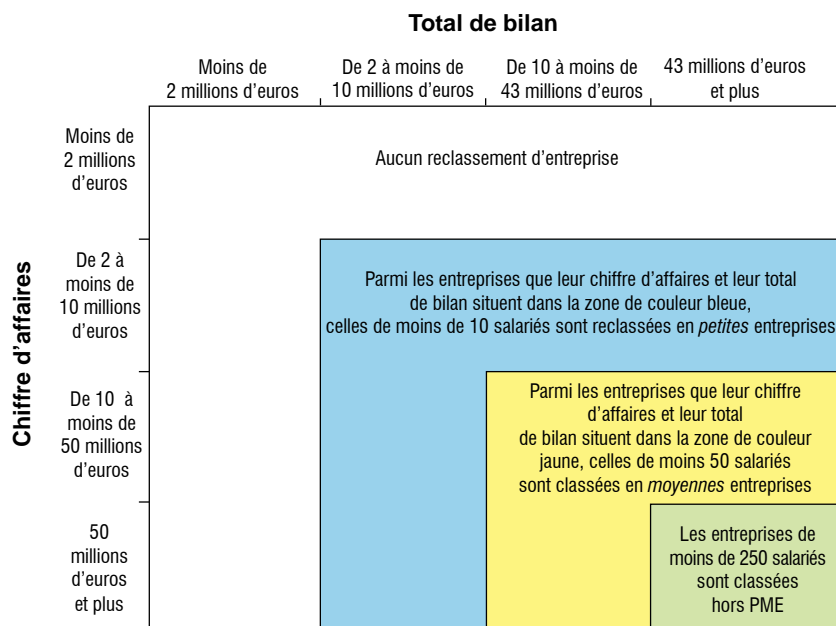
Total de bilan

Moins de 2 millions d'euros

De 2 à moins de 10 millions d'euros

De 10 à moins de 43 millions d'euros

43 millions d'euros et plus

Chiffre d'affaires

Moins de 2 millions d'euros

De 2 à moins de 10 millions d'euros

De 10 à moins de 50 millions d'euros

50 millions d'euros et plus

Aucun reclassement d'entreprise

Parmi les entreprises que leur chiffre d'affaires et leur total de bilan situent dans la zone de couleur bleue, celles de moins de 10 salariés sont reclassées en *petites* entreprises

Parmi les entreprises que leur chiffre d'affaires et leur total de bilan situent dans la zone de couleur jaune, celles de moins 50 salariés sont classées en *moyennes* entreprises

Les entreprises de moins de 250 salariés sont classées hors PME